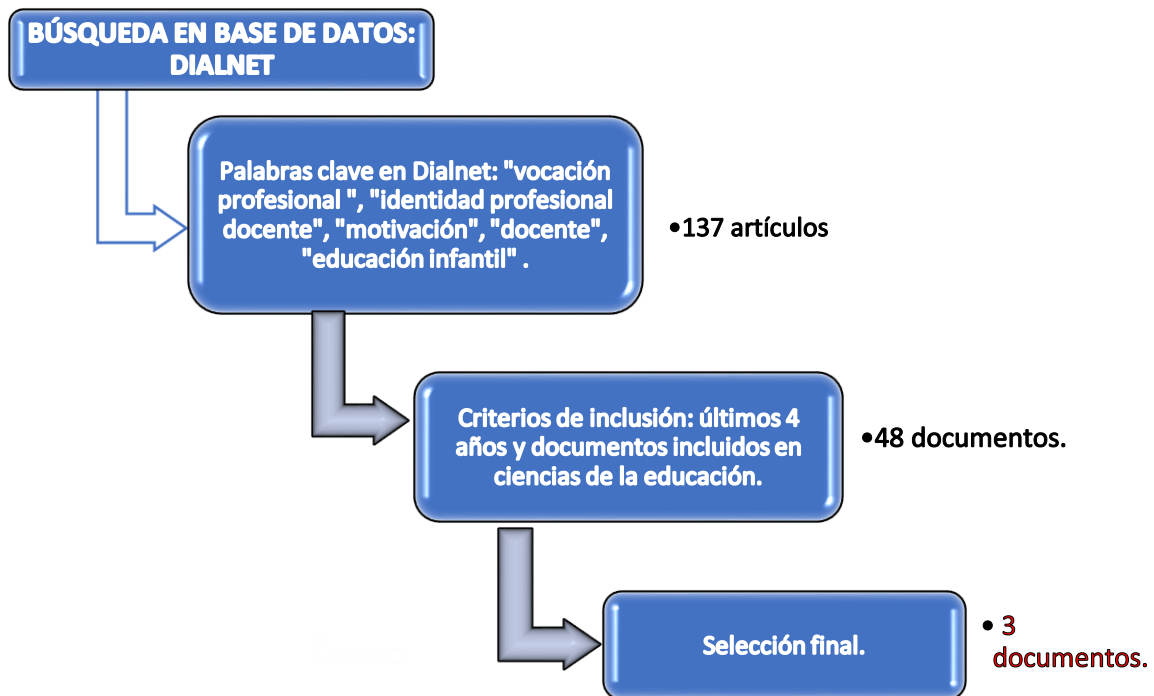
BÚSQUEDA EN BASE DE DATOS: DIALNET

Palabras clave en Dialnet: "vocación profesional ", "identidad profesional docente", "motivación", "docente", "educación infantil" .

•137 artículos

Criterios de inclusión: últimos 4 años y documentos incluidos en ciencias de la educación.

•48 documentos.

Selección final.

• 3 documentos.